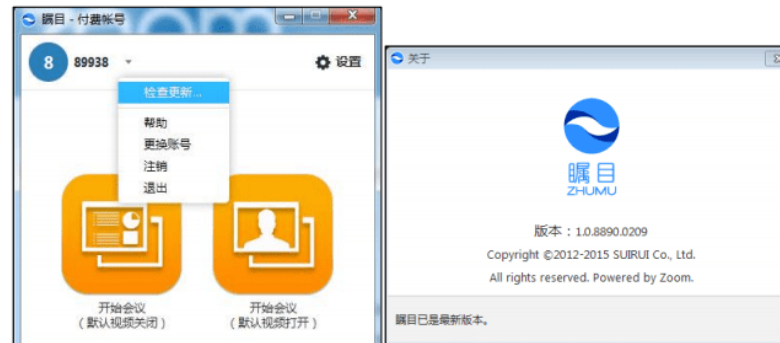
瞩目 - 付费帐号

8 89938

设置

检查更新...

帮助

更换账号

注销

退出

开始会议
（默认视频关闭）

开始会议
（默认视频打开）

关于

瞩目
ZHUMU

版本：1.0.8890.0209

Copyright ©2012-2015 SUIRUI Co., Ltd.

All rights reserved. Powered by Zoom.

瞩目已是最新版本。